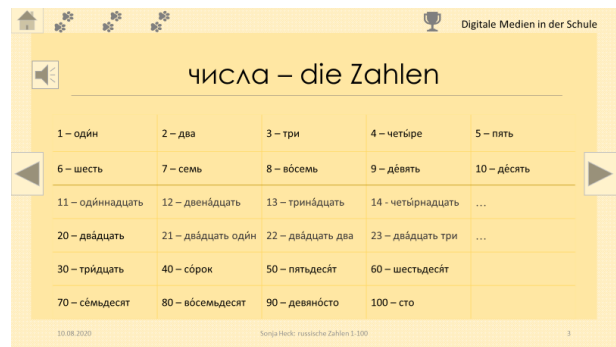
Digitale Medien in der Schule

числа – die Zahlen

| 1 – оди́н | 2 – два | 3 – три | 4 – четы́ре | 5 – пять |
|---|---|---|---|---|
| 6 – шесть | 7 – семь | 8 – во́семь | 9 – де́вять | 10 – де́сять |
| 11 – оди́ннадцать | 12 – двена́дцать | 13 – трина́дцать | 14 - четы́рнадцать | … |
| 20 – два́дцать | 21 – два́дцать один | 22 – два́дцать два | 23 – два́дцать три | … |
| 30 – три́дцать | 40 – со́рок | 50 – пятьдеся́т | 60 – шестьдеся́т | |
| 70 – се́мьдесят | 80 – во́семьдесят | 90 – девяно́сто | 100 – сто | |

10.08.2020 Sonja Hack: russische Zahlen 1-100 3